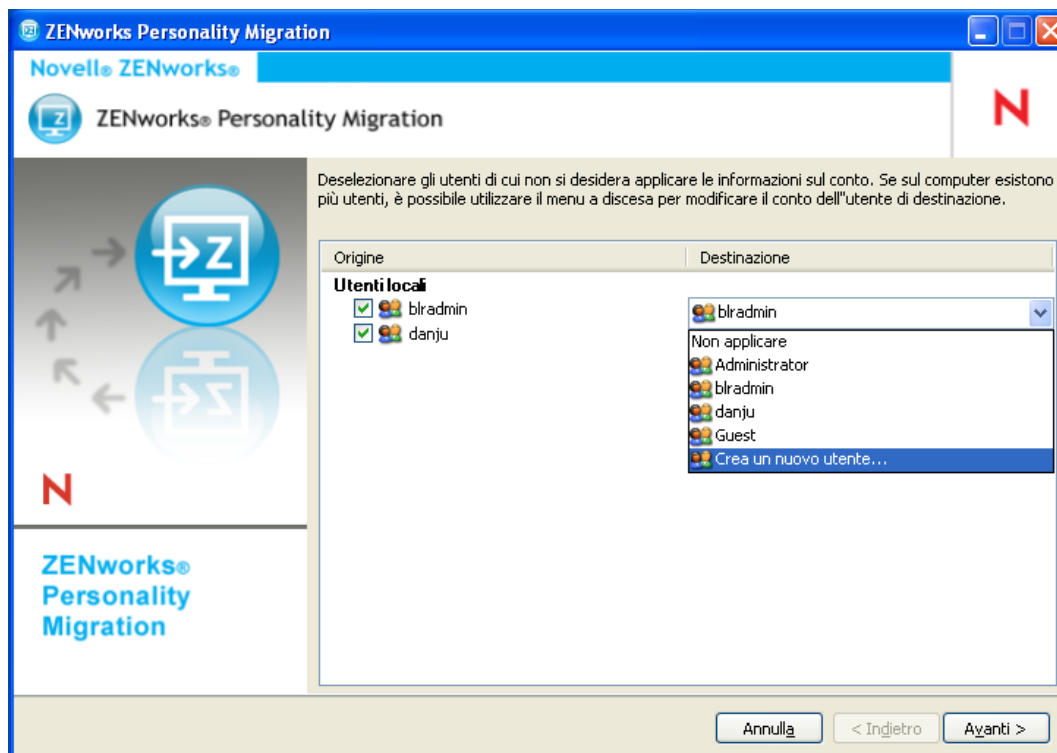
ZENworks Personality Migration

Novell® ZENworks®

ZENworks® Personality Migration

N

Deselezionare gli utenti di cui non si desidera applicare le informazioni sul conto. Se sul computer esistono più utenti, è possibile utilizzare il menu a discesa per modificare il conto dell''utente di destinazione.

| Origine | Destinazione |
|---|---|
| Utenti locali | |
| blradmin | blradmin |
| danju | |

Non applicare
Administrator
blradmin
danju
Guest
Crea un nuovo utente...

N

ZENworks® Personality Migration

Annulla | < Indietro | Avanti >